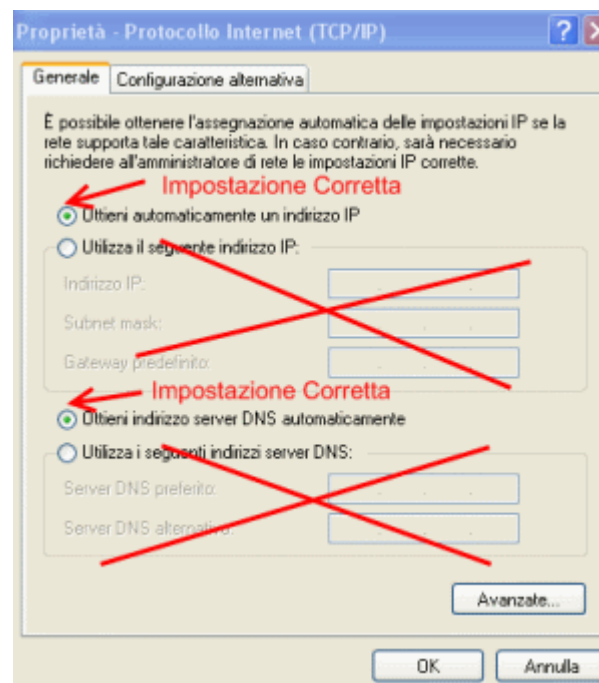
Proprietà - Protocollo Internet (TCP/IP)

?

Generale | Configurazione alternativa

È possibile ottenere l'assegnazione automatica delle impostazioni IP se la rete supporta tale caratteristica. In caso contrario, sarà necessario richiedere all'amministratore di rete le impostazioni IP corrette.

Impostazione Corretta

Ottieni automaticamente un indirizzo IP

Utilizza il seguente indirizzo IP:

Indirizzo IP:

Subnet mask:

Gateway predefinito:

Impostazione Corretta

Ottieni indirizzo server DNS automaticamente

Utilizza i seguenti indirizzi server DNS:

Server DNS preferito:

Server DNS alternativo:

Avanzate...

OK

Annulla